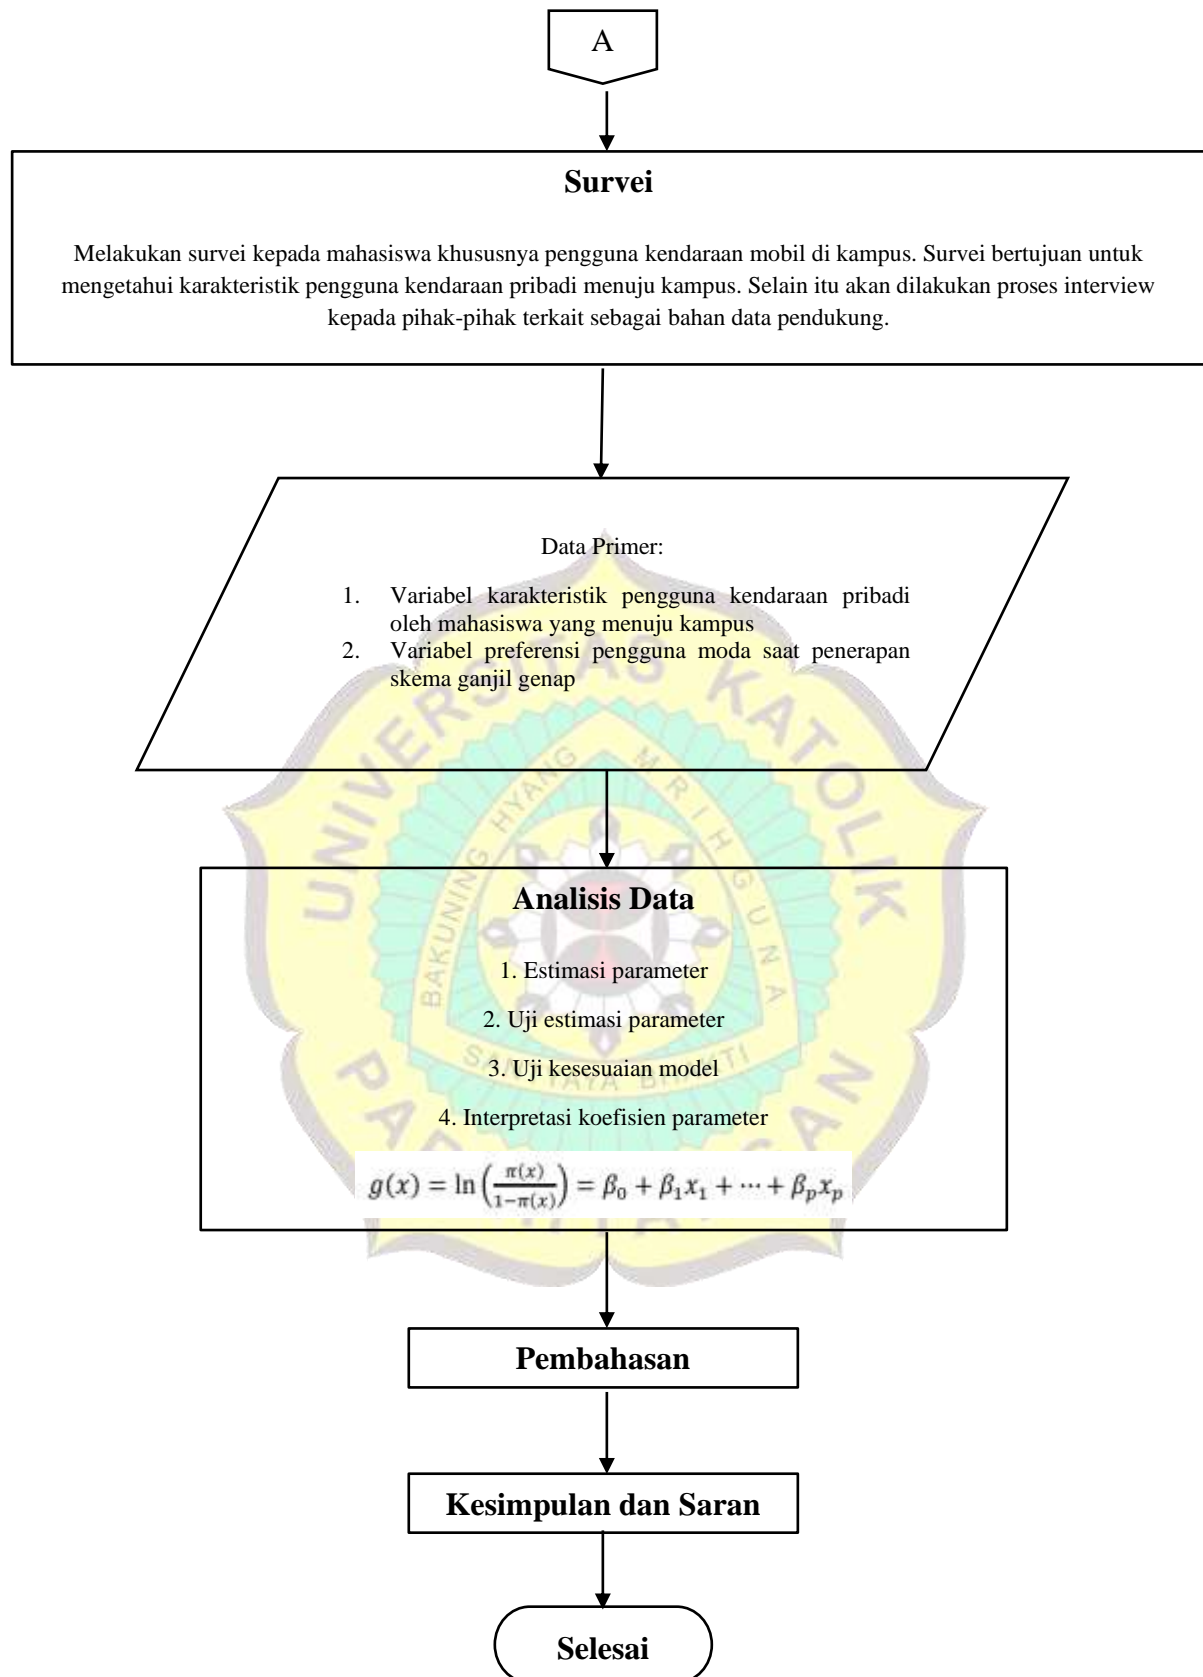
A

Survei

Melakukan survei kepada mahasiswa khususnya pengguna kendaraan mobil di kampus. Survei bertujuan untuk mengetahui karakteristik pengguna kendaraan pribadi menuju kampus. Selain itu akan dilakukan proses interview kepada pihak-pihak terkait sebagai bahan data pendukung.

Data Primer:

1. Variabel karakteristik pengguna kendaraan pribadi oleh mahasiswa yang menuju kampus
2. Variabel preferensi pengguna moda saat penerapan skema ganjil genap

UNIVERSITAS KATOLIK
BAKUNING HYANG MRIH GUNA
SANTYAYA BHAKTI
PARAHYANGAN

Analisis Data

1. Estimasi parameter

2. Uji estimasi parameter

3. Uji kesesuaian model

4. Interpretasi koefisien parameter

$g(x) = \ln\left(\frac{\pi(x)}{1-\pi(x)}\right) = \beta_0 + \beta_1 x_1 + \cdots + \beta_p x_p$

Pembahasan

Kesimpulan dan Saran

Selesai